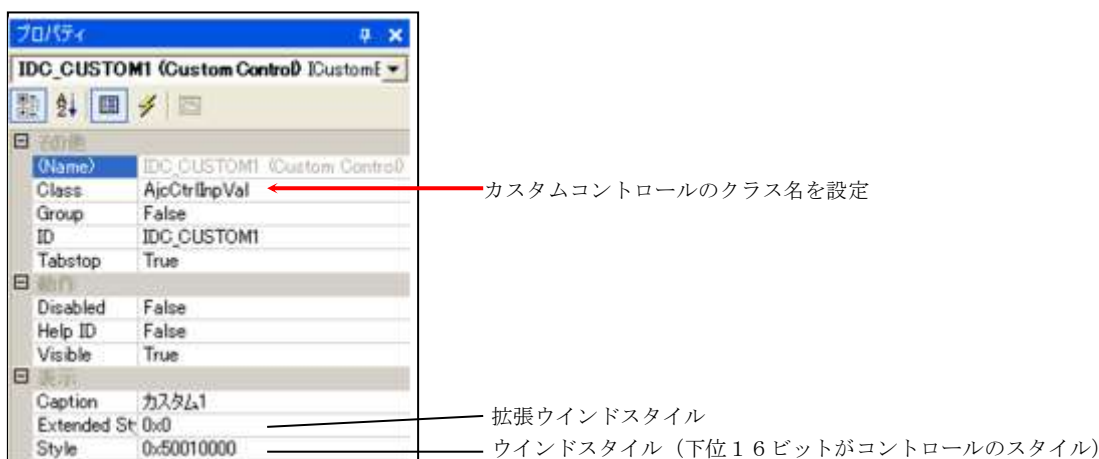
プロパティ

IDC_CUSTOM1 (Custom Control) ICustomE

| | |
|---|---|
| 名前 | |
| (Name) | IDC_CUSTOM1 (Custom Control) |
| Class | AjcCtrlInpVal |
| Group | False |
| ID | IDC_CUSTOM1 |
| Tabstop | True |
| 動作 | |
| Disabled | False |
| Help ID | False |
| Visible | True |
| 表示 | |
| Caption | カスタム1 |
| Extended St | 0x0 |
| Style | 0x50010000 |

カスタムコントロールのクラス名を設定

拡張ウインドスタイル

ウインドスタイル（下位１６ビットがコントロールのスタイル）